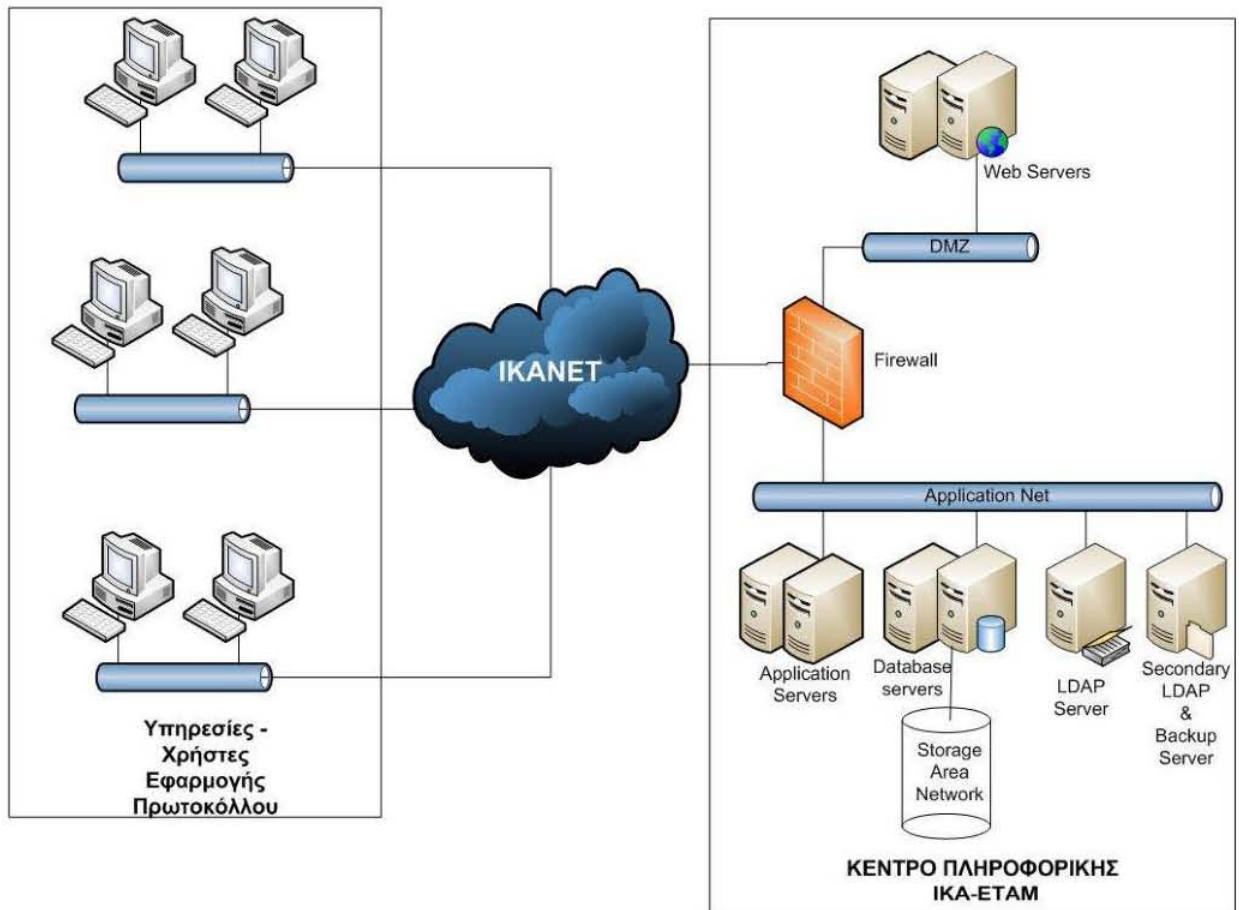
Υπηρεσίες - Χρήστες Εφαρμογής Πρωτοκόλλου

IKANET

Web Servers

DMZ

Firewall

Application Net

Application Servers

Database servers

Storage Area Network

LDAP Server

Secondary LDAP & Backup Server

ΚΕΝΤΡΟ ΠΛΗΡΟΦΟΡΙΚΗΣ ΙΚΑ-ΕΤΑΜ